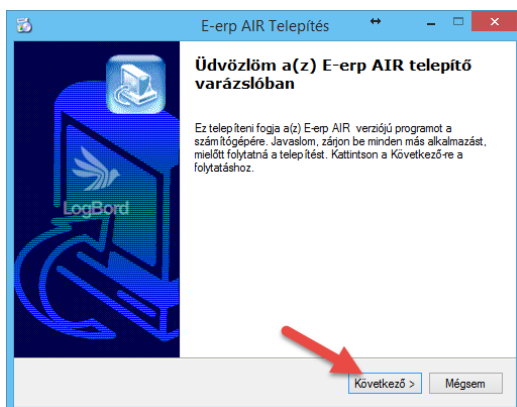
E-erp AIR Telepítés

Üdvözlöm a(z) E-erp AIR telepítő varázslóban

Ez telepíteni fogja a(z) E-erp AIR verziójú programot a számítógépére. Javaslom, zárjon be minden más alkalmazást, mielőtt folytatná a telepítést. Kattintson a Következő-re a folytatáshoz.

LogBord

Következő >

Mégsem